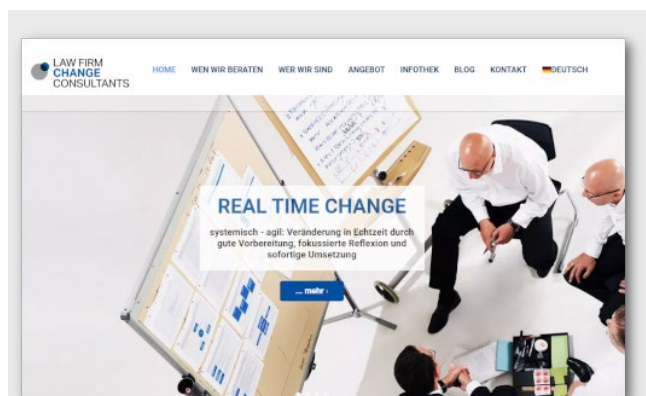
LAW FIRM
CHANGE
CONSULTANTS

HOME WEN WIR BERATEN WER WIR SIND ANGEBOT INFOTHEK BLOG KONTAKT DEUTSCH

REAL TIME CHANGE

systemisch - agil: Veränderung in Echtzeit durch gute Vorbereitung, fokussierte Reflexion und sofortige Umsetzung

... mehr ›